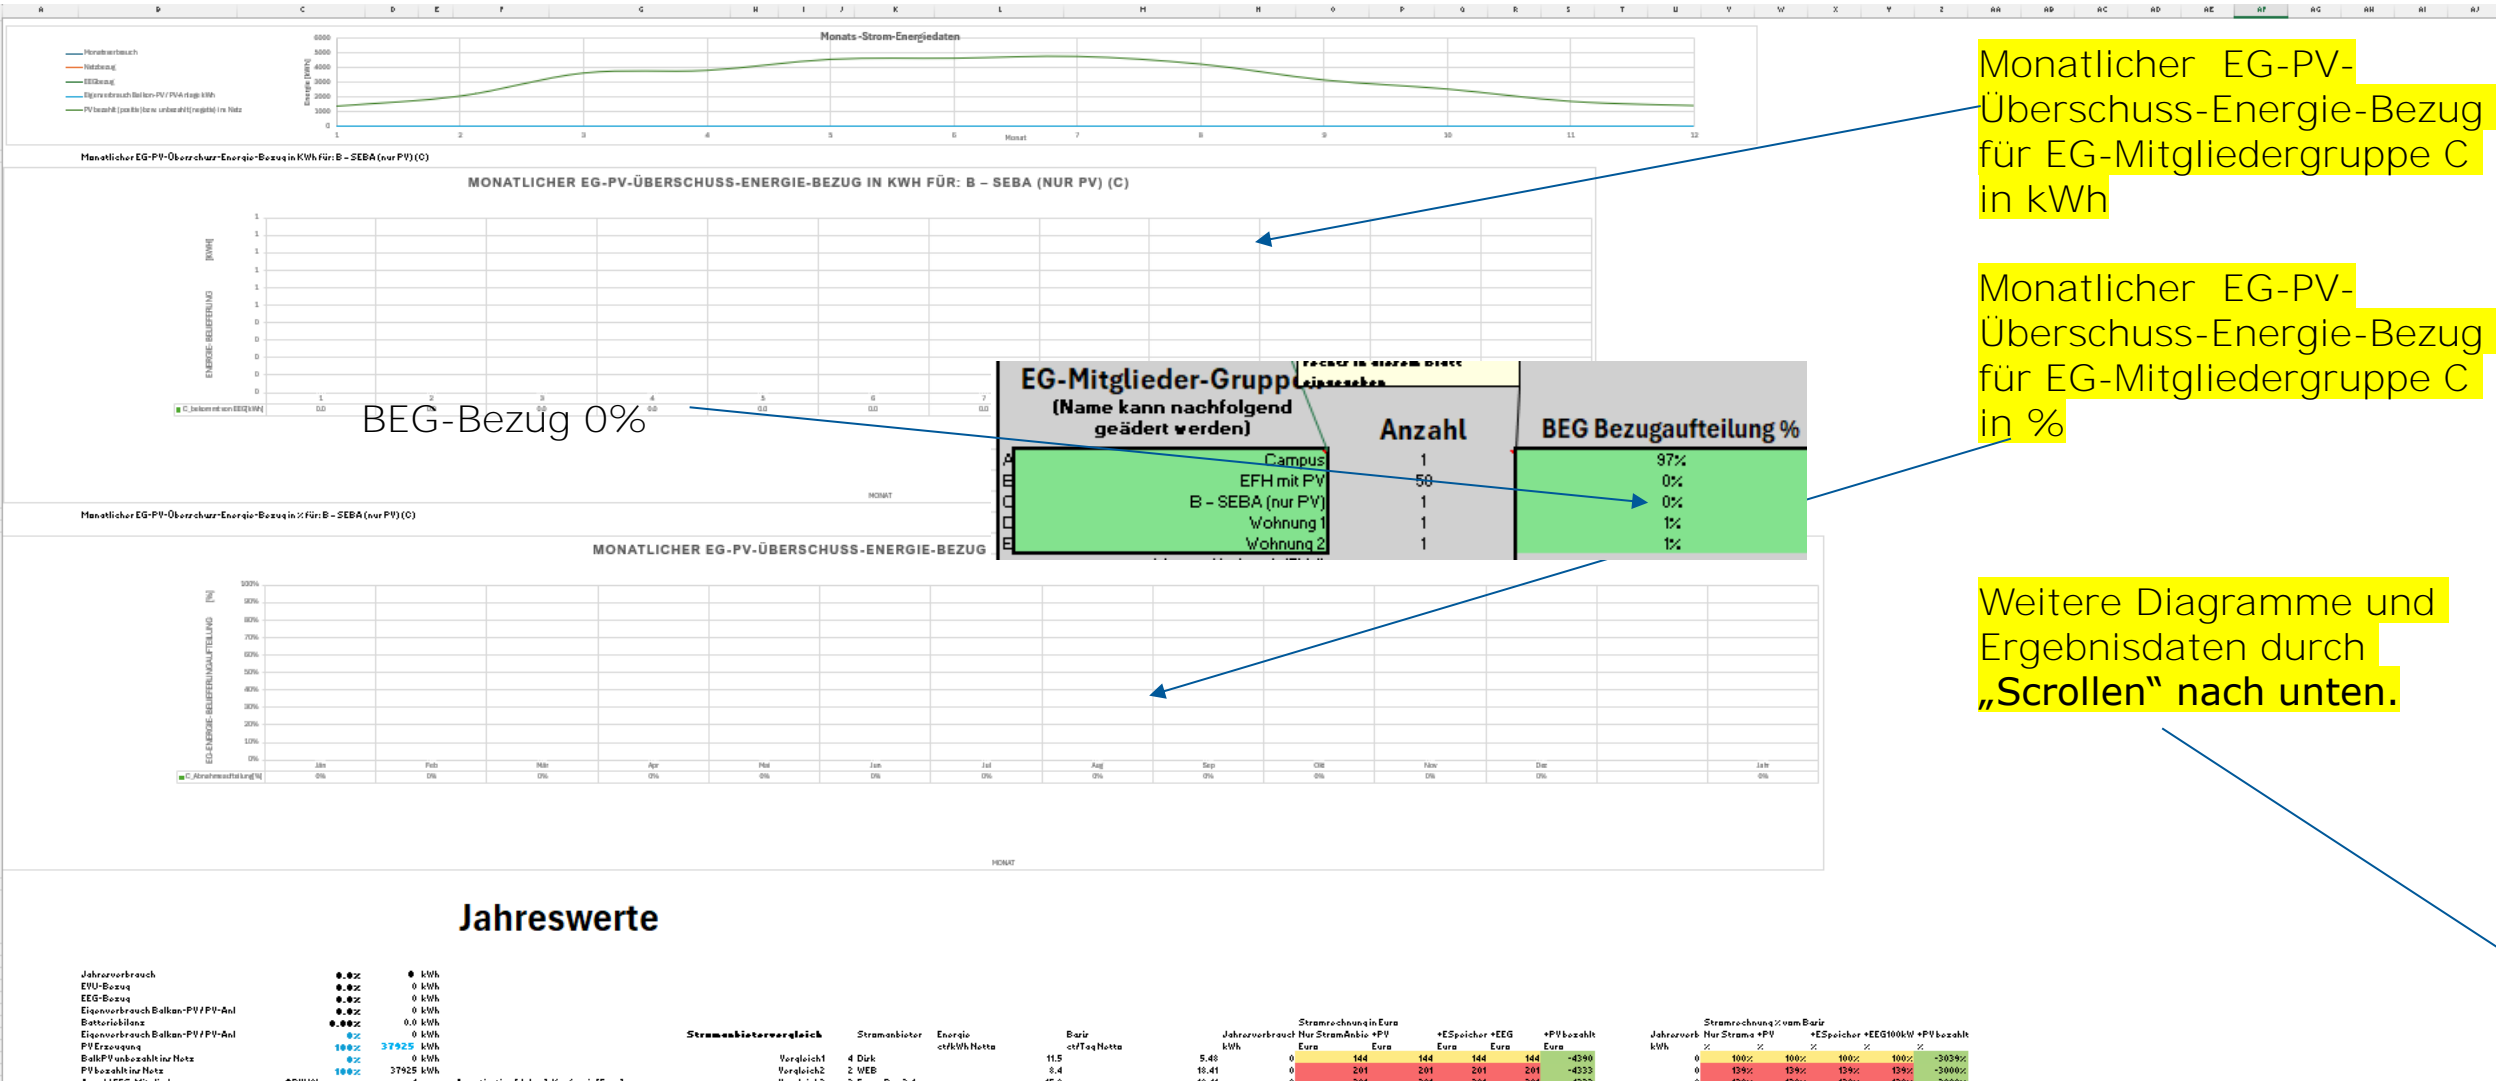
Monats-Strom-Energiedaten

Monatlicher EG-PV-Überschuss-Energie-Bezug in KWh für: B – SEBA (nur PV) (C)

MONATLICHER EG-PV-ÜBERSCHUSS-ENERGIE-BEZUG IN KWH FÜR: B – SEBA (NUR PV) (C)

BEG-Bezug 0%

Monatlicher EG-PV-Überschuss-Energie-Bezug in % für: B – SEBA (nur PV) (C)

MONATLICHER EG-PV-ÜBERSCHUSS-ENERGIE-BEZUG

| EG-Mitglieder-Gruppe (Name kann nachfolgend geädert werden) | Anzahl | BEG Bezugaufteilung % |
|---|---|---|
| Campus | 1 | 97% |
| EFH mit PV | 50 | 0% |
| B - SEBA (nur PV) | 1 | 0% |
| Wohnung 1 | 1 | 1% |
| Wohnung 2 | 1 | 1% |

Monatlicher EG-PV-Überschuss-Energie-Bezug für EG-Mitgliedergruppe C in kWh

Monatlicher EG-PV-Überschuss-Energie-Bezug für EG-Mitgliedergruppe C in %

Weitere Diagramme und Ergebnisdaten durch „Scrollen" nach unten.

Jahreswerte

Jahresverbrauch
EVU-Bezug
EEG-Bezug
Eigenverbrauch Balkon-PV / PV-Anl
Batteriebilanz
Eigenverbrauch Balkon-PV / PV-Anl
PV Erzeugung 100% 37925 kWh
BalkPV unbezahlt ins Netz
PV bezahlt ins Netz 100% 37925 kWh

Stromanbietervergleich
Vergleich1 4 Dirk
Vergleich2 2 WEB